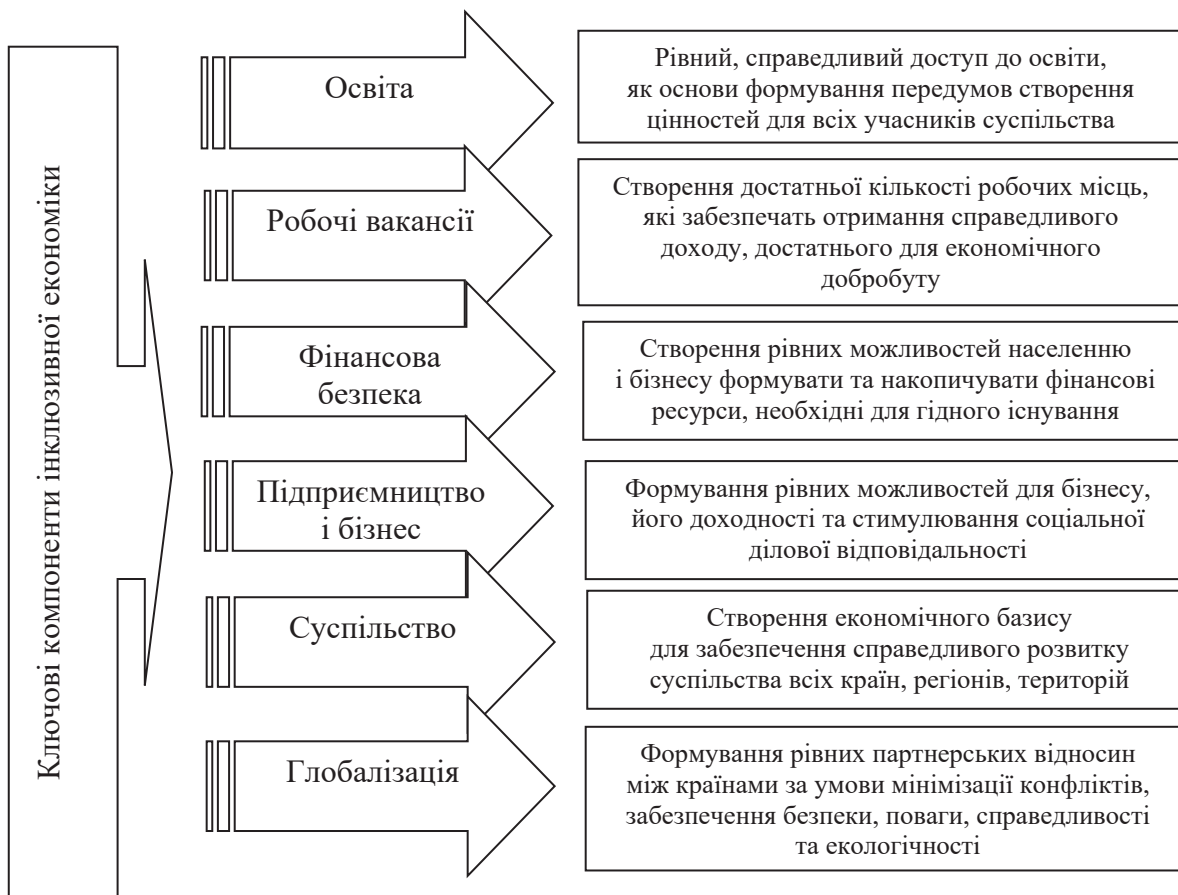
Ключові компоненти інклюзивної економіки

Освіта

Рівний, справедливий доступ до освіти, як основи формування передумов створення цінностей для всіх учасників суспільства

Робочі вакансії

Створення достатньої кількості робочих місць, які забезпечать отримання справедливого доходу, достатнього для економічного добробуту

Фінансова безпека

Створення рівних можливостей населенню і бізнесу формувати та накопичувати фінансові ресурси, необхідні для гідного існування

Підприємництво і бізнес

Формування рівних можливостей для бізнесу, його доходності та стимулювання соціальної ділової відповідальності

Суспільство

Створення економічного базису для забезпечення справедливого розвитку суспільства всіх країн, регіонів, територій

Глобалізація

Формування рівних партнерських відносин між країнами за умови мінімізації конфліктів, забезпечення безпеки, поваги, справедливості та екологічності